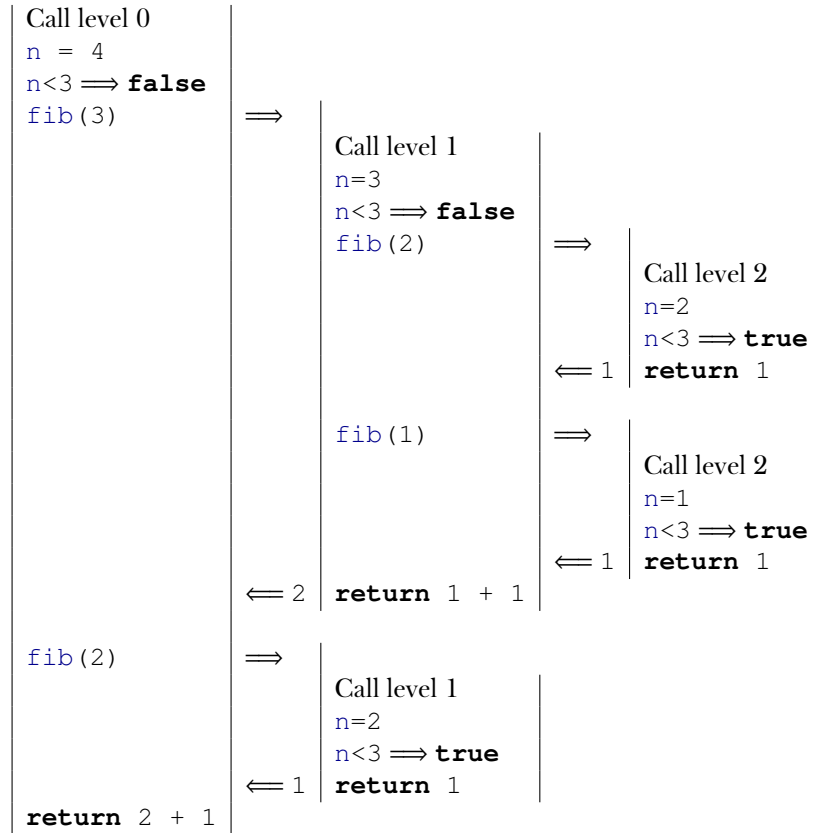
Call level 0
n = 4
n<3 $\Longrightarrow$ **false**
fib(3) $\Longrightarrow$

Call level 1
n=3
n<3 $\Longrightarrow$ **false**
fib(2) $\Longrightarrow$

Call level 2
n=2
n<3 $\Longrightarrow$ **true**
$\Longleftarrow$ 1 **return** 1

fib(1) $\Longrightarrow$

Call level 2
n=1
n<3 $\Longrightarrow$ **true**
$\Longleftarrow$ 1 **return** 1

$\Longleftarrow$ 2 **return** 1 + 1

fib(2) $\Longrightarrow$

Call level 1
n=2
n<3 $\Longrightarrow$ **true**
$\Longleftarrow$ 1 **return** 1

**return** 2 + 1